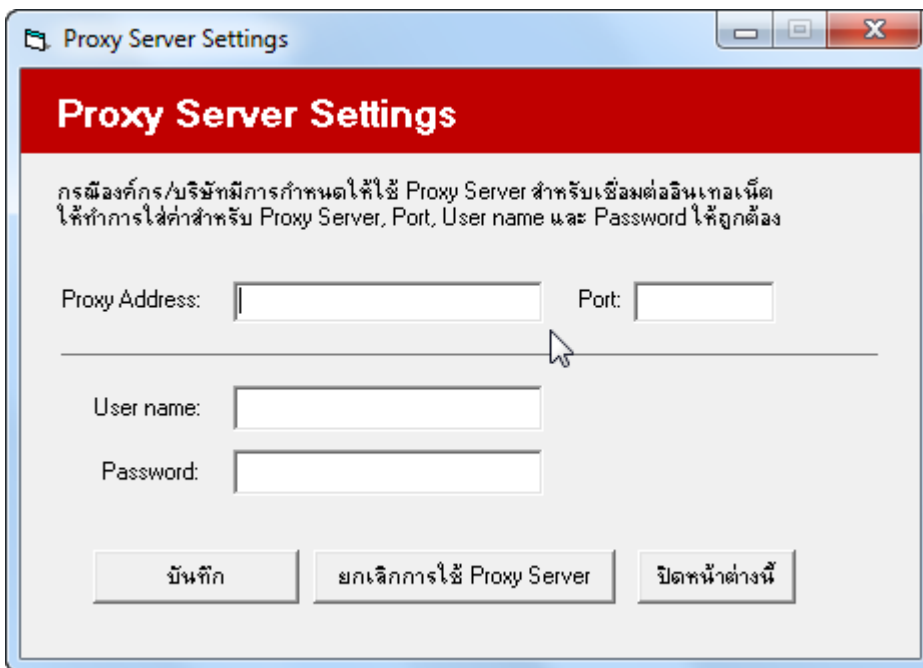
Proxy Server Settings

Proxy Server Settings

กรณีองค์กร/บริษัทมีการกำหนดให้ใช้ Proxy Server สำหรับเชื่อมต่ออินเทอเน็ต ให้ทำการใส่ค่าสำหรับ Proxy Server, Port, User name และ Password ให้ถูกต้อง

Proxy Address:

Port:

User name:

Password:

บันทึก

ยกเลิกการใช้ Proxy Server

ปิดหน้าต่างนี้